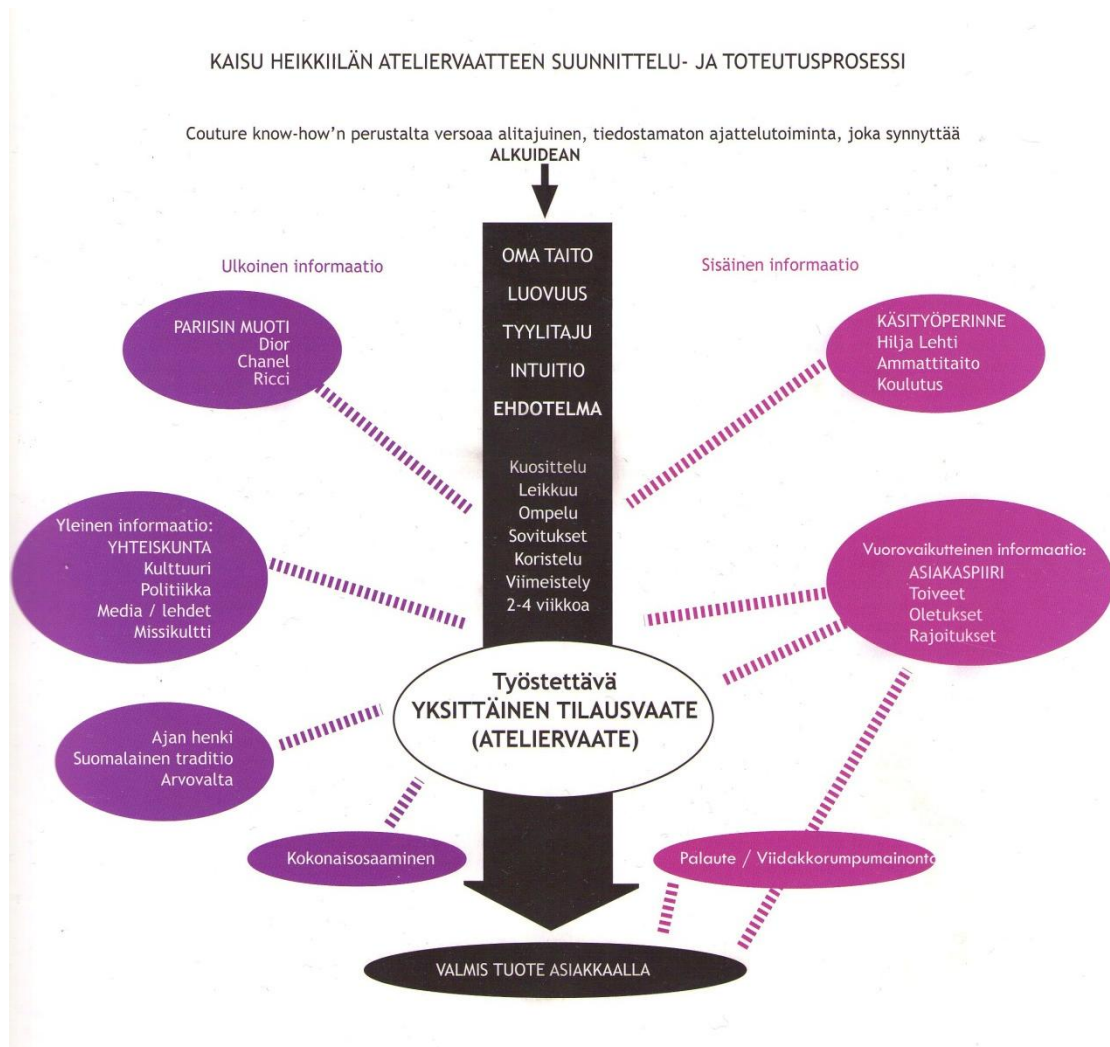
KAISU HEIKKIILÄN ATELIERVAATTEEN SUUNNITTELU- JA TOTEUTUSPROSESSI

Couture know-how'n perustalta versoaa alitajuinen, tiedostamaton ajattelutoiminta, joka synnyttää ALKUIDEAN

Ulkoinen informaatio

Sisäinen informaatio

OMA TAITO
LUOVUUS
TYYLITAJU
INTUITIO
EHDOTELMA

PARIISIN MUOTI
Dior
Chanel
Ricci

KÄSITYÖPERINNE
Hilja Lehti
Ammattitaito
Koulutus

Kuosittelu
Leikkuu
Ompelu
Sovitukset
Koristelu
Viimeistely
2-4 viikkoa

Yleinen informaatio:
YHTEISKUNTA
Kulttuuri
Politiikka
Media / lehdet
Missikultti

Vuorovaikutteinen informaatio:
ASIAKASPIIRI
Toiveet
Oletukset
Rajoitukset

Työstettävä
YKSITTÄINEN TILAUSVAATE
(ATELIERVAATE)

Ajan henki
Suomalainen traditio
Arvovalta

Kokonaisosaaminen

Palaute / Viidakkorumpumainonta

VALMIS TUOTE ASIAKKAALLA